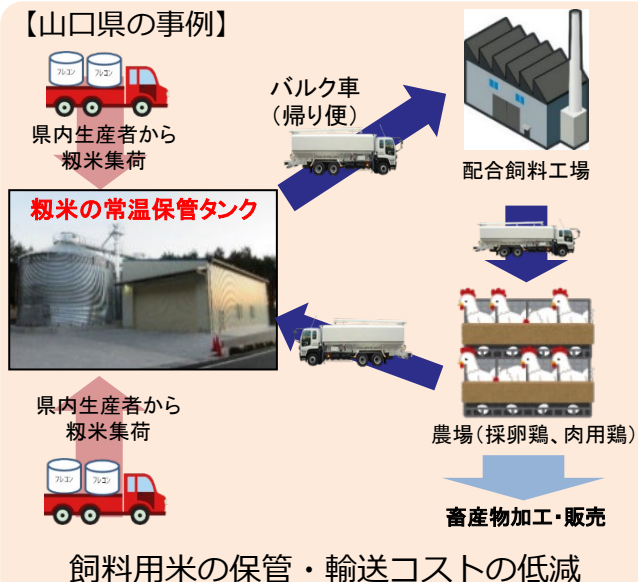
【山口県の事例】

フレコン フレコン

県内生産者から
籾米集荷

バルク車
(帰り便)

配合飼料工場

籾米の常温保管タンク

県内生産者から
籾米集荷

フレコン フレコン

農場(採卵鶏、肉用鶏)

畜産物加工・販売

飼料用米の保管・輸送コストの低減